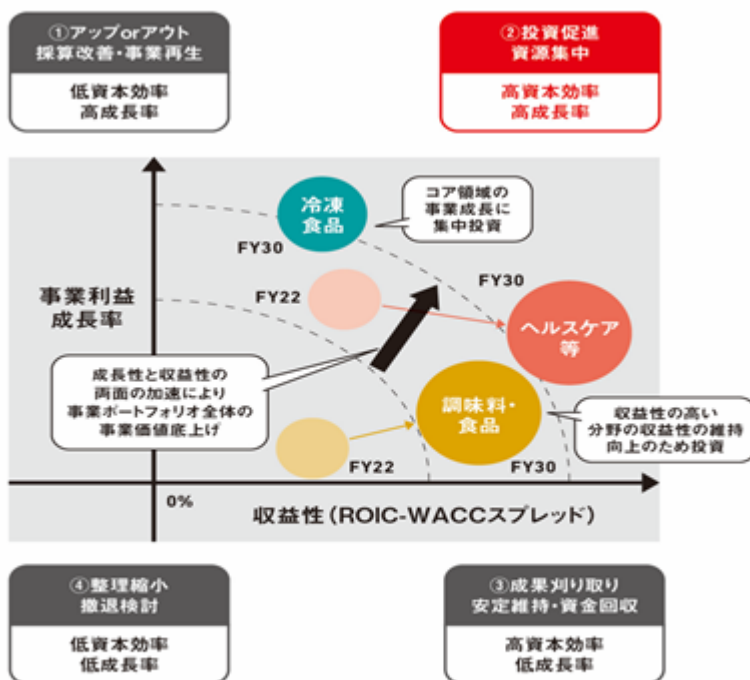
①アップorアウト
採算改善・事業再生

低資本効率
高成長率

②投資促進
資源集中

高資本効率
高成長率

事業利益
成長率

冷凍
食品

コア領域の
事業成長に
集中投資

FY30

FY22

FY30

ヘルスケア
等

成長性と収益性の
両面の加速により
事業ポートフォリオ全体の
事業価値底上げ

調味料・
食品

収益性の高い
分野の収益性の維持
向上のため投資

FY22

FY30

0%

収益性（ROIC-WACCスプレッド）

④整理縮小
撤退検討

低資本効率
低成長率

③成果刈り取り
安定維持・資金回収

高資本効率
低成長率